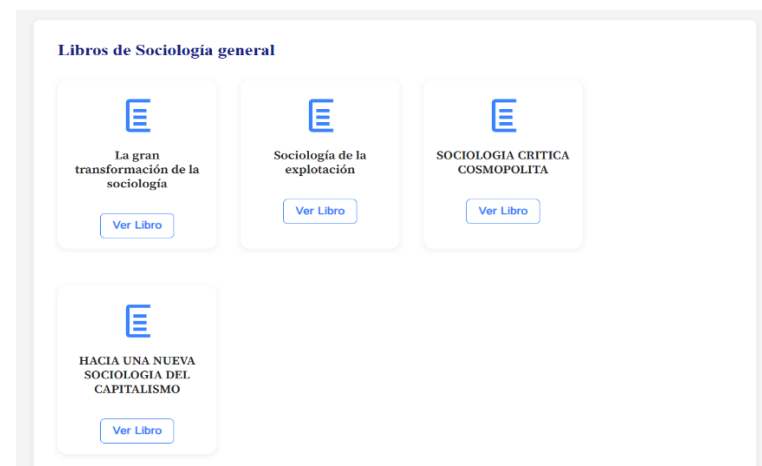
Libros de Sociología general

La gran transformación de la sociología

Ver Libro

Sociología de la explotación

Ver Libro

SOCIOLOGIA CRITICA COSMOPOLITA

Ver Libro

HACIA UNA NUEVA SOCIOLOGIA DEL CAPITALISMO

Ver Libro